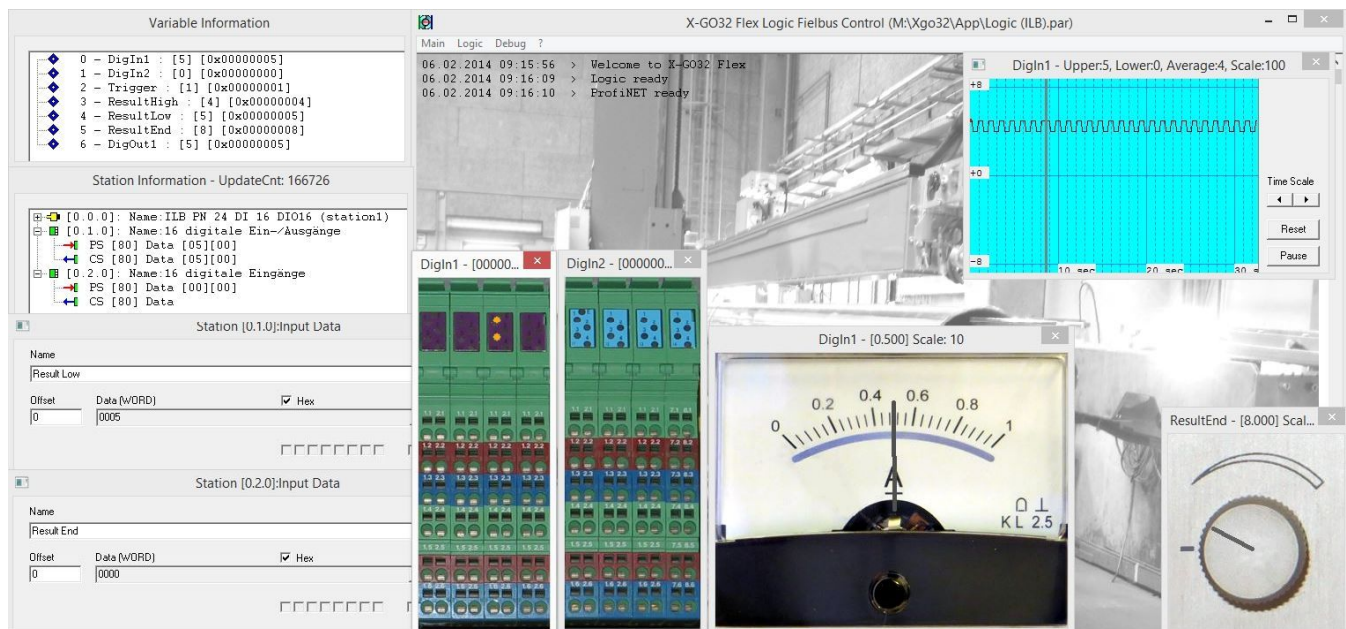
Variable Information

0 – DigIn1 : [5] [0x00000005]
1 – DigIn2 : [0] [0x00000000]
2 – Trigger : [1] [0x00000001]
3 – ResultHigh : [4] [0x00000004]
4 – ResultLow : [5] [0x00000005]
5 – ResultEnd : [8] [0x00000008]
6 – DigOut1 : [5] [0x00000005]

Station Information - UpdateCnt: 166726

[0.0.0]: Name:ILB PN 24 DI 16 DIO16 (station1)
[0.1.0]: Name:16 digitale Ein-/Ausgänge
PS [80] Data [05][00]
CS [80] Data [05][00]
[0.2.0]: Name:16 digitale Eingänge
PS [80] Data [00][00]
CS [80] Data

Station [0.1.0]:Input Data

Name
Result Low
Offset
0
Data (WORD)
0005
Hex

Station [0.2.0]:Input Data

Name
Result End
Offset
0
Data (WORD)
0000
Hex

X-GO32 Flex Logic Fielbus Control (M:\Xgo32\App\Logic (ILB).par)

Main Logic Debug ?

06.02.2014 09:15:56 > Welcome to X-GO32 Flex
06.02.2014 09:16:09 > Logic ready
06.02.2014 09:16:10 > ProfiNET ready

DigIn1 - Upper:5, Lower:0, Average:4, Scale:100

+8
+0
-8
10 sec
20 sec
30 s

Time Scale
Reset
Pause

DigIn1 - [000000...

DigIn2 - [000000...

DigIn1 - [0.500] Scale: 10

0 0.2 0.4 0.6 0.8 1
KL 2.5

ResultEnd - [8.000] Scal...